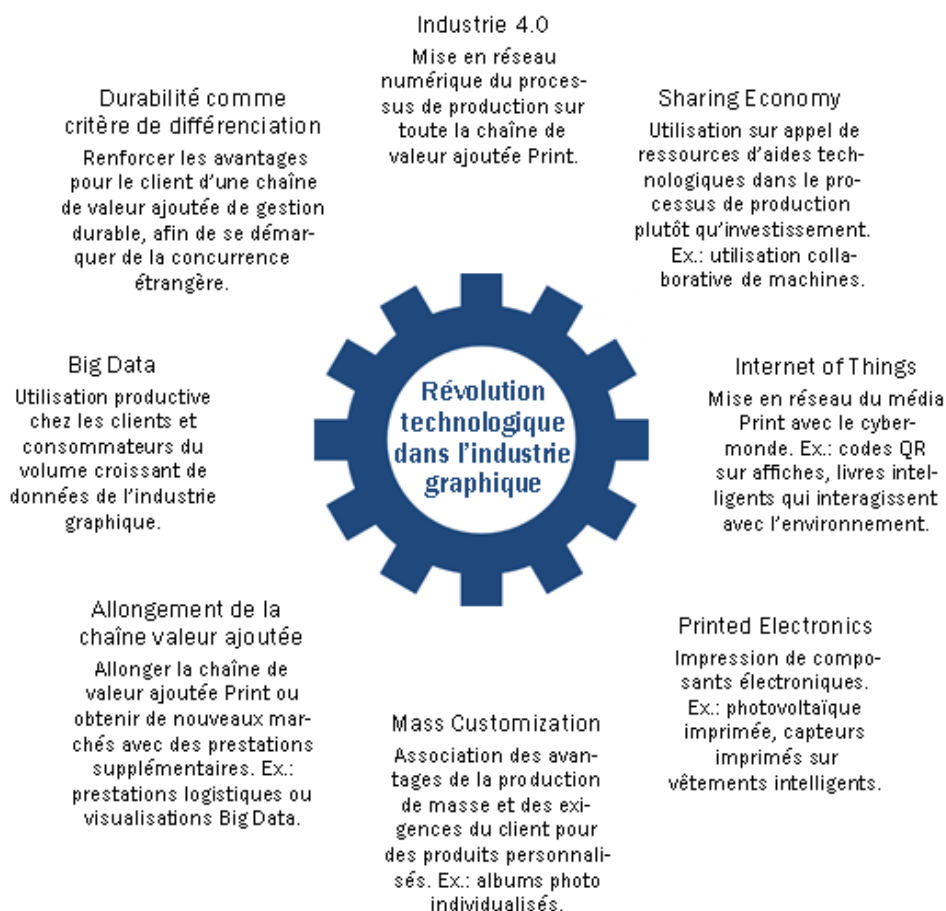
Industrie 4.0

Mise en réseau numérique du processus de production sur toute la chaîne de valeur ajoutée Print.

Durabilité comme critère de différenciation

Renforcer les avantages pour le client d'une chaîne de valeur ajoutée de gestion durable, afin de se démarquer de la concurrence étrangère.

Sharing Economy

Utilisation sur appel de ressources d'aides technologiques dans le processus de production plutôt qu'investissement. Ex.: utilisation collaborative de machines.

Big Data

Utilisation productive chez les clients et consommateurs du volume croissant de données de l'industrie graphique.

Révolution technologique dans l'industrie graphique

Internet of Things

Mise en réseau du média Print avec le cybermonde. Ex.: codes QR sur affiches, livres intelligents qui interagissent avec l'environnement.

Allongement de la chaîne valeur ajoutée

Allonger la chaîne de valeur ajoutée Print ou obtenir de nouveaux marchés avec des prestations supplémentaires. Ex.: prestations logistiques ou visualisations Big Data.

Printed Electronics

Impression de composants électroniques. Ex.: photovoltaïque imprimée, capteurs imprimés sur vêtements intelligents.

Mass Customization

Association des avantages de la production de masse et des exigences du client pour des produits personnalisés. Ex.: albums photo individualisés.